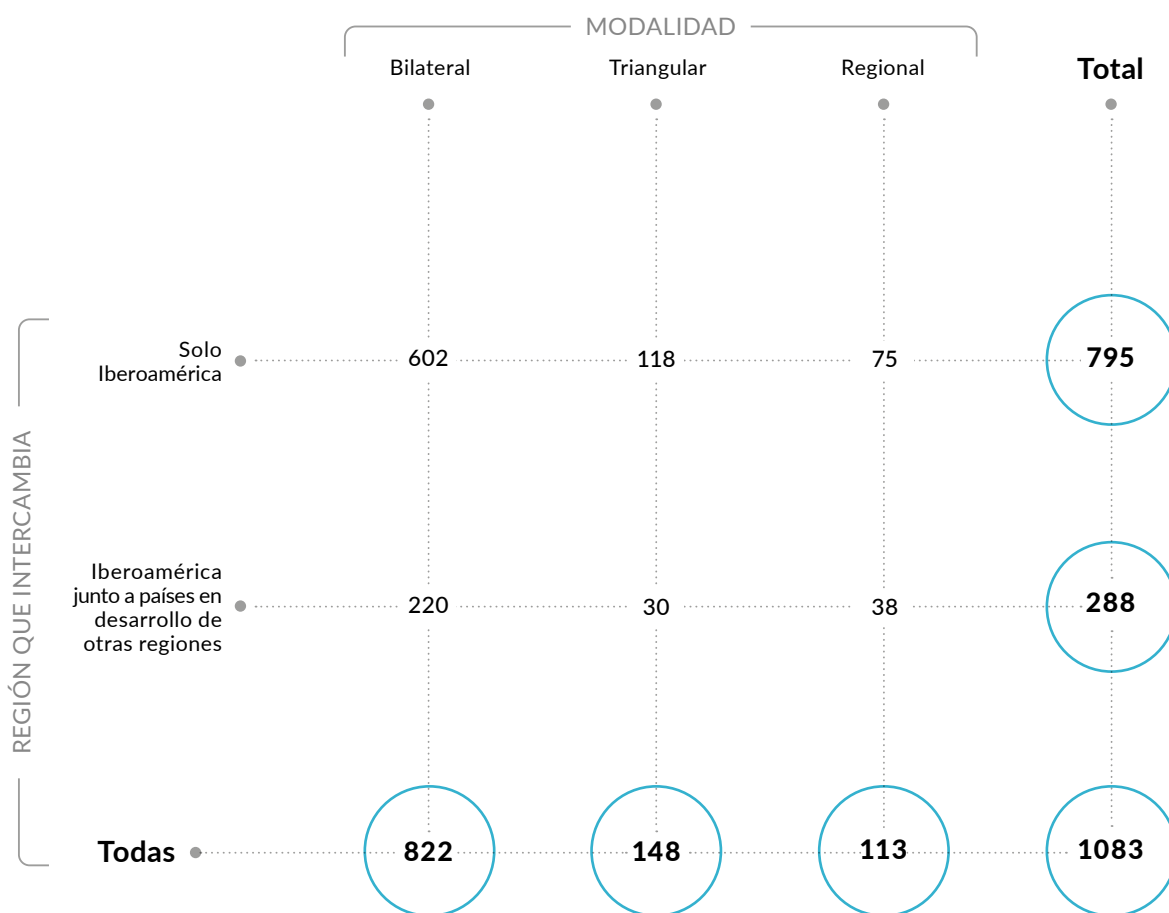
MODALIDAD

| | Bilateral | Triangular | Regional | Total |
|---|---|---|---|---|
| Solo Iberoamérica | 602 | 118 | 75 | 795 |
| Iberoamérica junto a países en desarrollo de otras regiones | 220 | 30 | 38 | 288 |
| Todas | 822 | 148 | 113 | 1083 |

REGIÓN QUE INTERCAMBIA